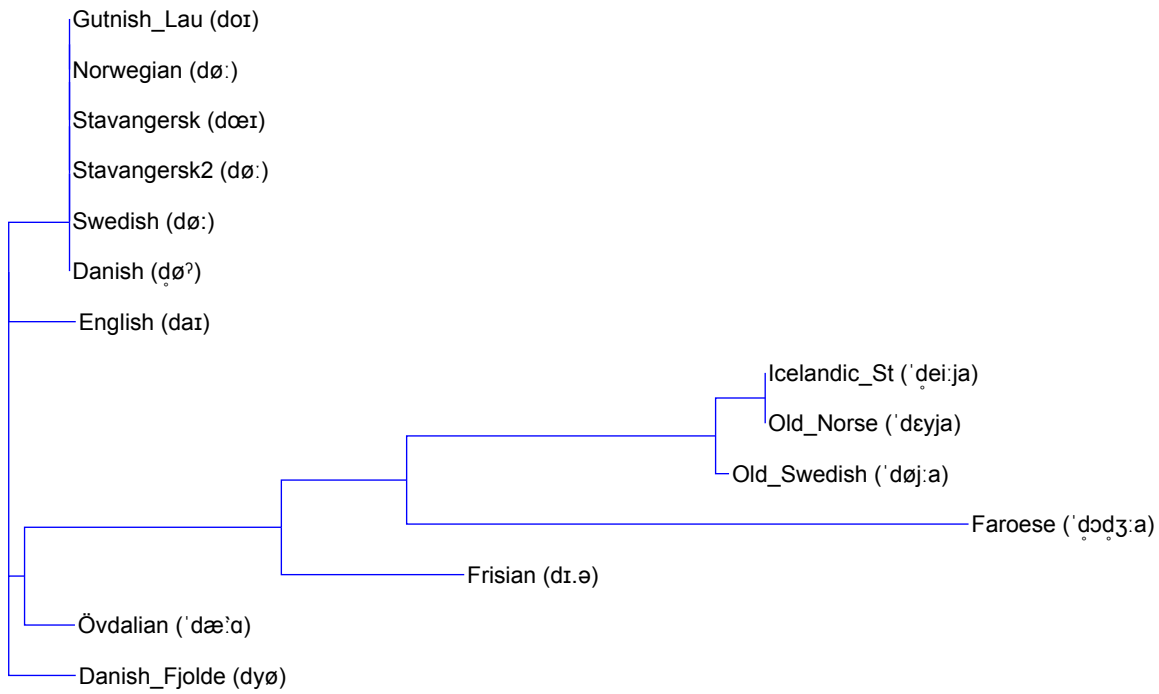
Gutnish_Lau (doɪ)
Norwegian (døˑ)
Stavangersk (dœɪ)
Stavangersk2 (døˑ)
Swedish (døː)
Danish (d̥øˀ)
English (daɪ)
Icelandic_St (ˈd̥eiːja)
Old_Norse (ˈdɛyja)
Old_Swedish (ˈdøjːa)
Faroese (ˈd̥ɔd̥ʒːa)
Frisian (dɪ.ə)
Övdalian (ˈdæˑɑ)
Danish_Fjolde (dyø)